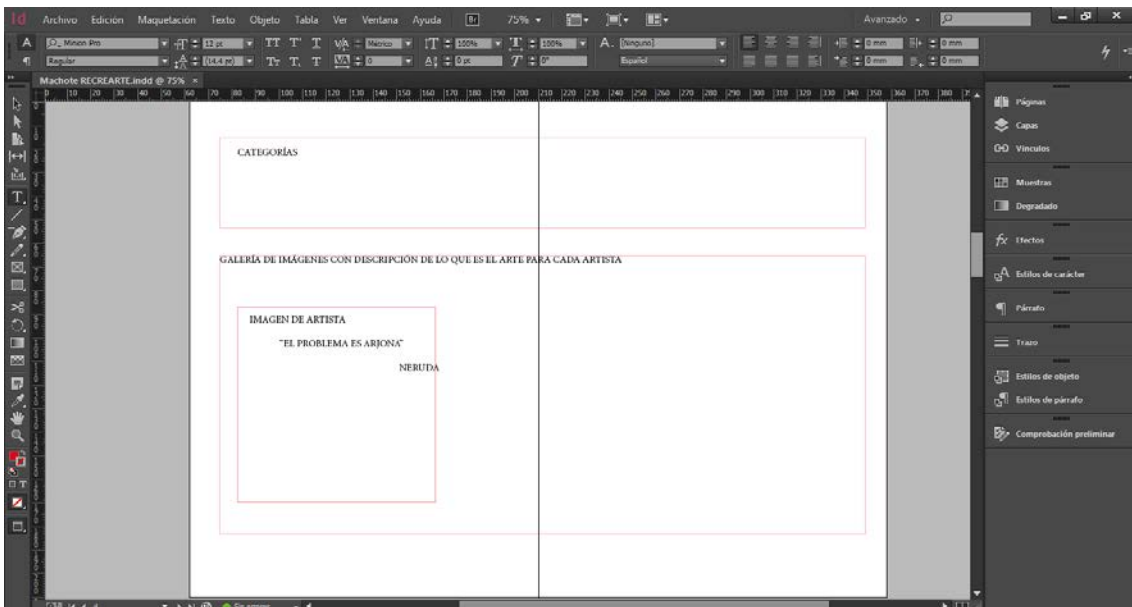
Id Archivo Edición Maquetación Texto Objeto Tabla Ver Ventana Ayuda Br 75% Avanzado

Minion Pro 12 pt 100% 100% A. [Ninguno] 0 mm 0 mm
Regular (14,4 pt) 0 0 pt 0° Español 0 mm 0 mm

Machote RECREARTE.indd @ 75%

10 20 30 40 50 60 70 80 90 100 110 120 130 140 150 160 170 180 190 200 210 220 230 240 250 260 270 280 290 300 310 320 330 340 350 360 370 380

CATEGORÍAS

GALERÍA DE IMÁGENES CON DESCRIPCIÓN DE LO QUE ES EL ARTE PARA CADA ARTISTA

IMAGEN DE ARTISTA

"EL PROBLEMA ES ARJONA"

NERUDA

Páginas
Capas
Vínculos
Muestras
Degradado
Efectos
Estilos de carácter
Párrafo
Trazo
Estilos de objeto
Estilos de párrafo
Comprobación preliminar

Sin errores